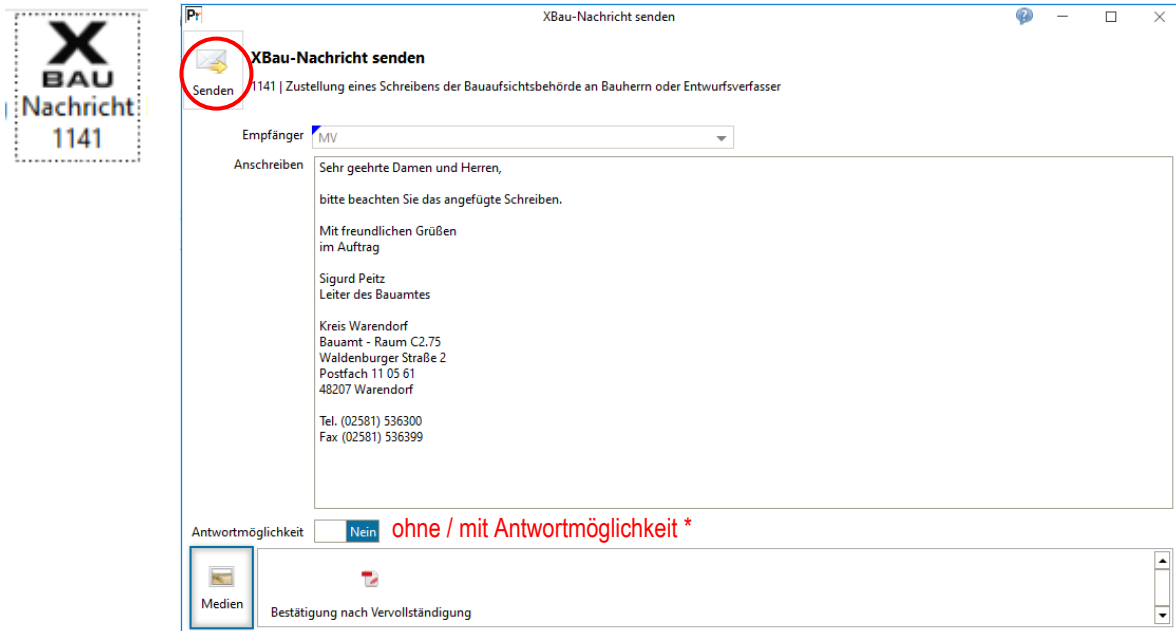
X
BAU
Nachricht
1141

Pr
XBau-Nachricht senden

Senden

XBau-Nachricht senden
1141 | Zustellung eines Schreibens der Bauaufsichtsbehörde an Bauherrn oder Entwurfsverfasser

Empfänger MV

Anschreiben
Sehr geehrte Damen und Herren,

bitte beachten Sie das angefügte Schreiben.

Mit freundlichen Grüßen
im Auftrag

Sigurd Peitz
Leiter des Bauamtes

Kreis Warendorf
Bauamt - Raum C2.75
Waldenburger Straße 2
Postfach 11 05 61
48207 Warendorf

Tel. (02581) 536300
Fax (02581) 536399

Antwortmöglichkeit Nein ohne / mit Antwortmöglichkeit *

Medien

Bestätigung nach Vervollständigung